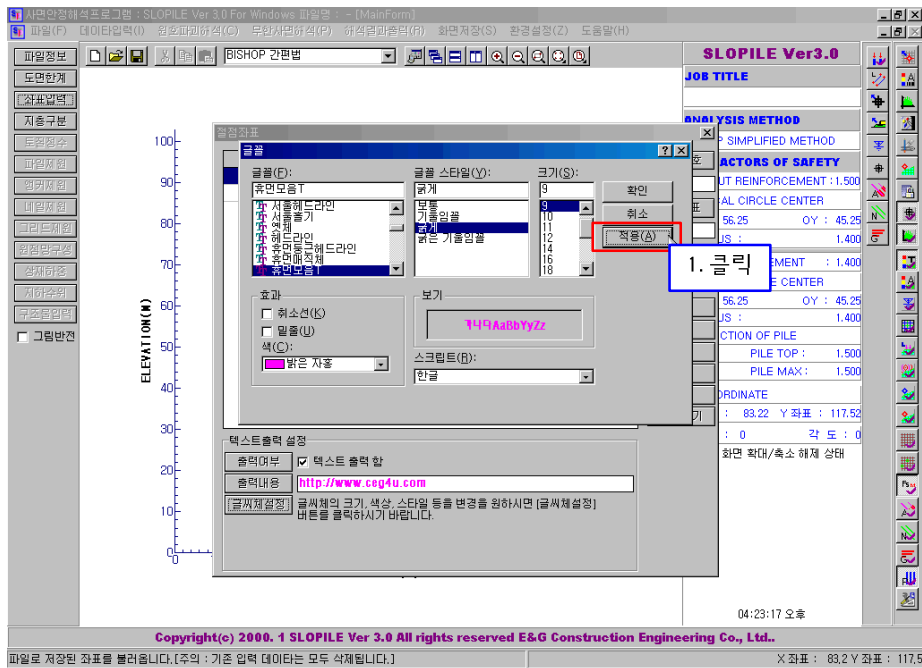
사면안정해석프로그램 : SLOPILE Ver 3.0 For Windows 파일명 : - [MainForm]

파일(F) 데이타입력(I) 원호파괴해석(C) 무한사면해석(P) 해석결과출력(R) 화면저장(S) 환경설정(Z) 도움말(H)

BISHOP 간편법

파일정보
도면한계
좌표입력
지층구분
토질정수
파일제원
앵커제원
네일제원
그리드제원
원점망구성
상재하중
지하수위
구조물입력
그림반전

SLOPILE Ver3.0
JOB TITLE
ANALYSIS METHOD
P SIMPLIFIED METHOD
ACTORS OF SAFETY
UT REINFORCEMENT : 1.500
AL CIRCLE CENTER
56.25 OY : 45.25
US : 1.400
EMENT 1.400
E CENTER
56.25 OY : 45.25
US : 1.400
CTION OF PILE
PILE TOP : 1.500
PILE MAX : 1.500
ORDINATE
: 83.22 Y 좌표 : 117.52
: 0 각 도 : 0
화면 확대/축소 해제 상태

100
90
80
ELEVATION(M)
10
0

절점좌표

글꼴
글꼴(F):
휴먼모음T
서울헤드라인
서울흘기
엑셀
헤드라인
휴먼둥근헤드라인
휴먼매직체
휴먼모음T

글꼴 스타일(Y):
굵게
보통
기울임꼴
굵게
굵은 기울임꼴

크기(S):
9
9
10
11
12
14
16
18

확인
취소
적용(A)

1. 클릭

효과
취소선(K)
밑줄(U)
색(C):
밝은 자홍

보기
가나다AaBbYyZz

스크립트(R):
한글

텍스트출력 설정
출력여부
텍스트 출력 함
출력내용
http://www.ceg4u.com
글씨체설정
글씨체의 크기, 색상, 스타일 등을 변경을 원하시면 [글씨체설정] 버튼을 클릭하시기 바랍니다.

04:23:17 오후

Copyright(c) 2000. 1 SLOPILE Ver 3.0 All rights reserved E&G Construction Engineering Co., Ltd..

파일로 저장된 좌표를 불러옵니다. [주의 : 기존 입력 데이타는 모두 삭제됩니다.]
X 좌표 : 83.2 Y 좌표 : 117.5